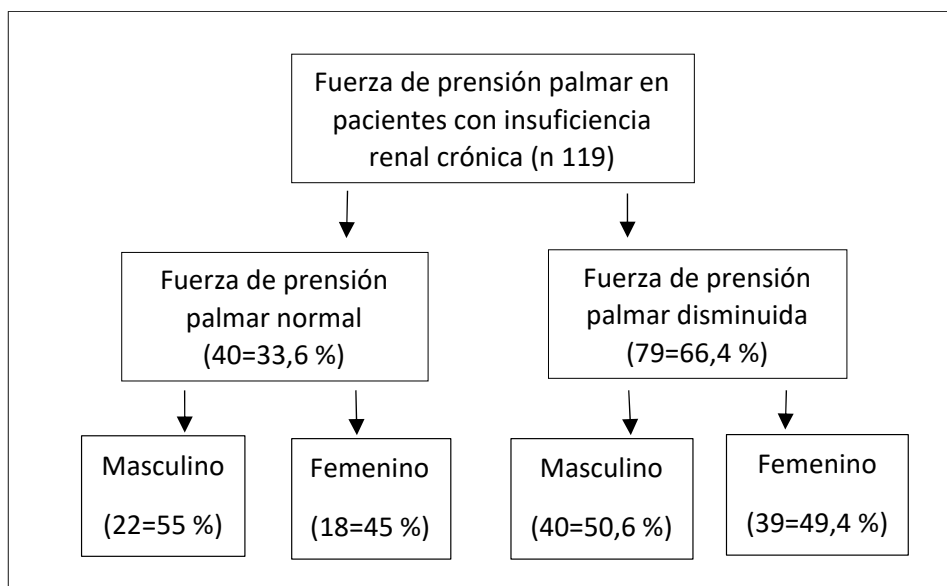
Fuerza de prensión palmar en pacientes con insuficiencia renal crónica (n 119)

Fuerza de prensión palmar normal (40=33,6 %)

Fuerza de prensión palmar disminuida (79=66,4 %)

Masculino (22=55 %)

Femenino (18=45 %)

Masculino (40=50,6 %)

Femenino (39=49,4 %)